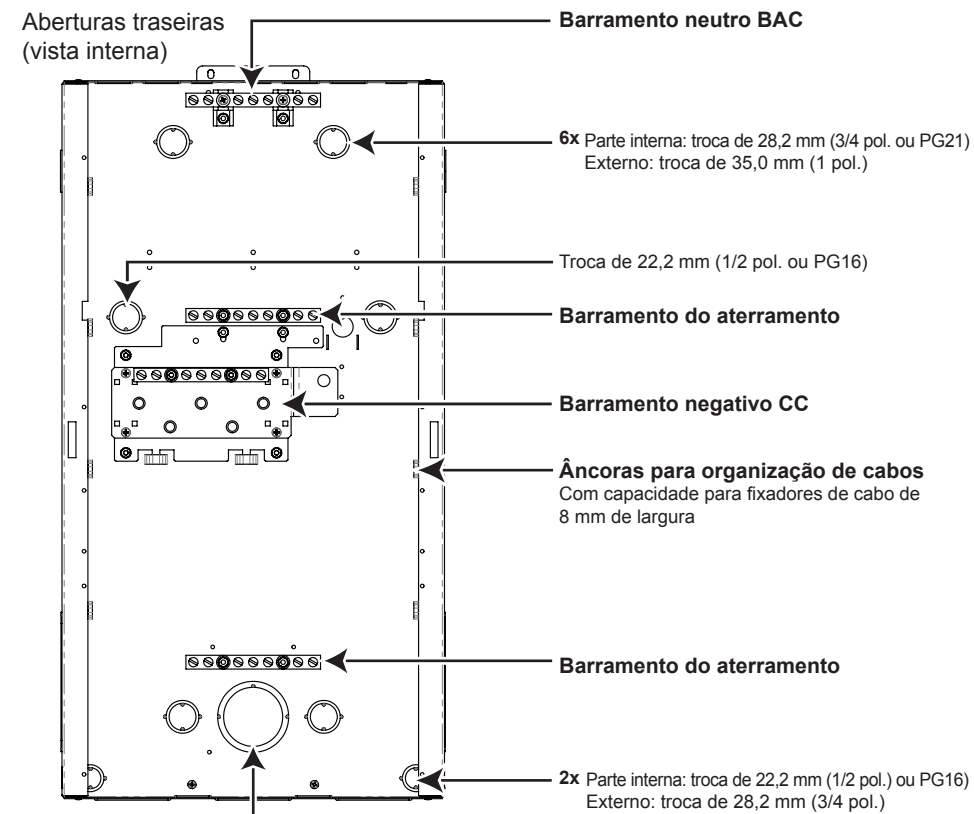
Aberturas traseiras (vista interna)

Barramento neutro BAC

6x Parte interna: troca de 28,2 mm (3/4 pol. ou PG21)
Externo: troca de 35,0 mm (1 pol.)

Troca de 22,2 mm (1/2 pol. ou PG16)

Barramento do aterramento

Barramento negativo CC

Âncoras para organização de cabos
Com capacidade para fixadores de cabo de 8 mm de largura

Barramento do aterramento

2x Parte interna: troca de 22,2 mm (1/2 pol.) ou PG16)
Externo: troca de 28,2 mm (3/4 pol.)